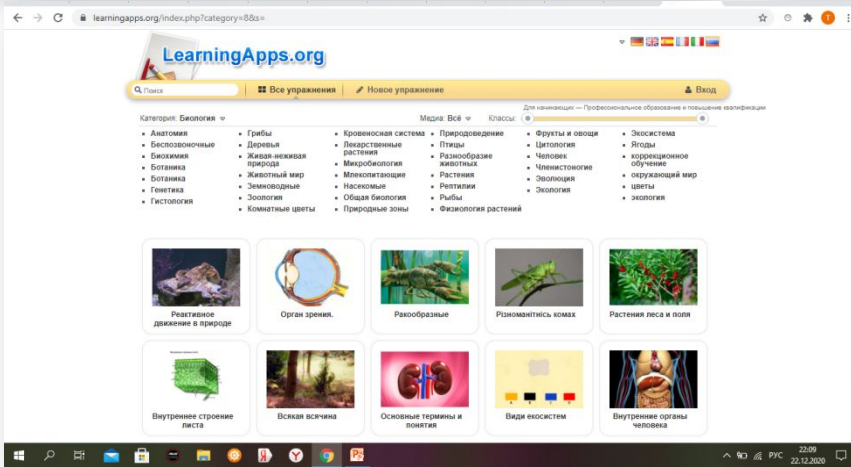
learningapps.org/index.php?category=8&s=

LearningApps.org

Поиск

Все упражнения

Новое упражнение

Вход

Для начинающих — Профессиональное образование и повышение квалификации

Категория: Биология

Медиа: Всё

Классы:

- Анатомия
- Беспозвоночные
- Биохимия
- Ботаника
- Ботаника
- Генетика
- Гистология

- Грибы
- Деревья
- Живая-неживая природа
- Животный мир
- Земноводные
- Зоология
- Комнатные цветы

- Кровеносная система
- Лекарственные растения
- Микробиология
- Млекопитающие
- Насекомые
- Общая биология
- Природные зоны

- Природоведение
- Птицы
- Разнообразие животных
- Растения
- Рептилии
- Рыбы
- Физиология растений

- Фрукты и овощи
- Цитология
- Человек
- Членистоногие
- Эволюция
- Экология

- Экосистема
- Ягоды
- коррекционное обучение
- окружающий мир
- цветы
- экология

Реактивное движение в природе

Орган зрения.

Ракообразные

Різноманітність комах

Растения леса и поля

Внутреннее строение листа

Всякая всячина

Основные термины и понятия

Види екосистем

Внутренние органы человека

РУС 22:09 22.12.2020